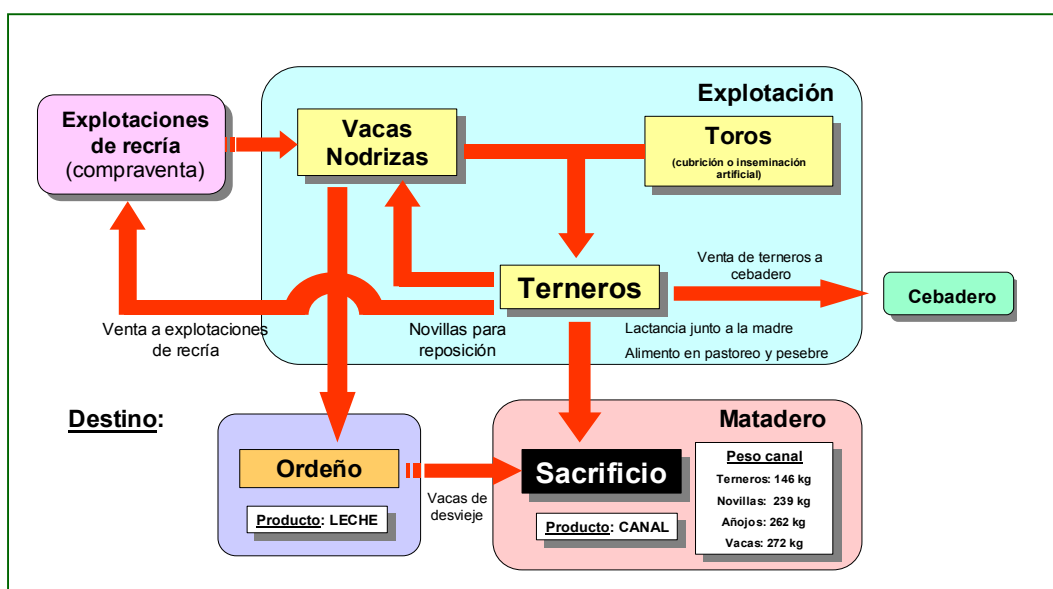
Explotación

Explotaciones de recría (compraventa)

Vacas Nodrizas

Toros
(cubrición o inseminación artificial)

Terneros

Venta de terneros a cebadero

Cebadero

Venta a explotaciones de recría

Novillas para reposición

Lactancia junto a la madre

Alimento en pastoreo y pesebre

Destino:

Ordeño

Producto: LECHE

Vacas de desvieje

Matadero

Sacrificio

Producto: CANAL

Peso canal
Terneros: 146 kg
Novillas: 239 kg
Añojos: 262 kg
Vacas: 272 kg